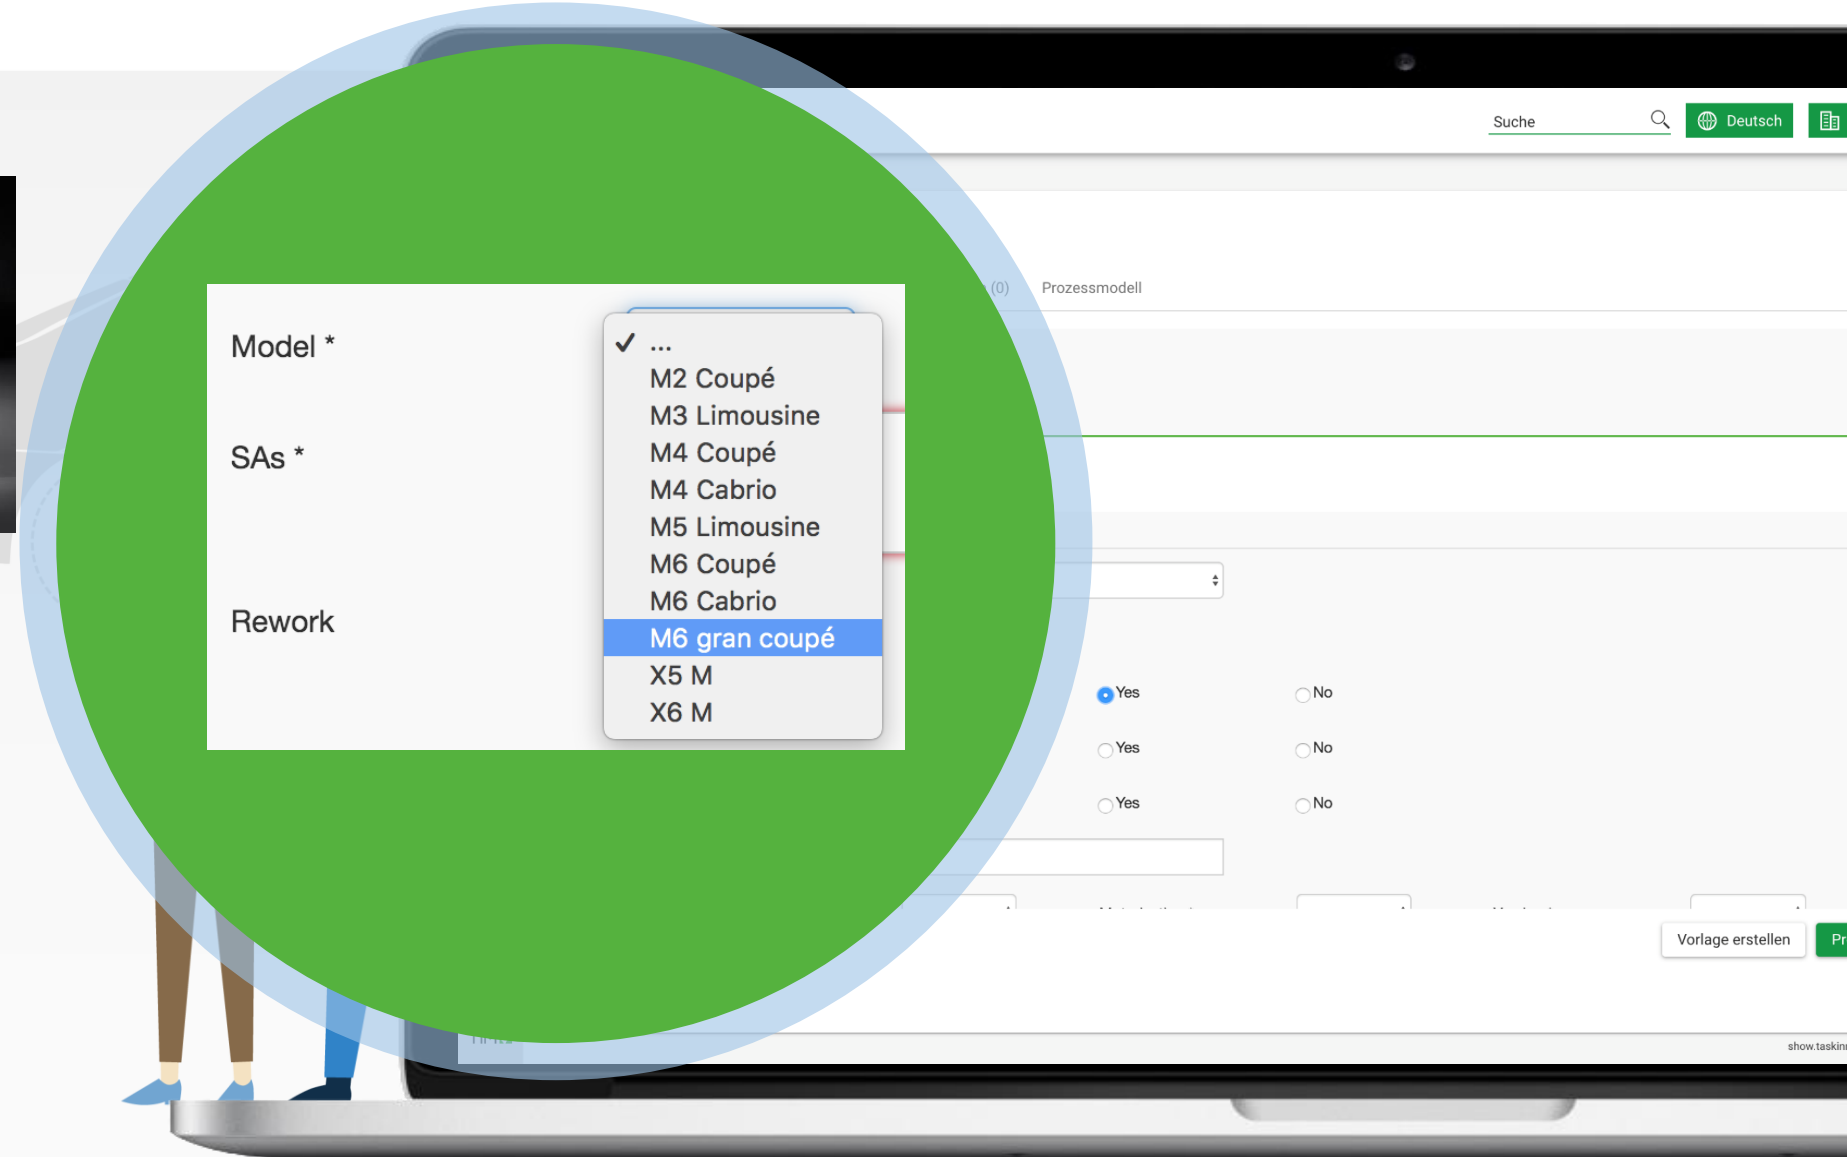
Suche
Deutsch

(0) Prozessmodell

Model *
SAs *
Rework

✓ ...
M2 Coupé
M3 Limousine
M4 Coupé
M4 Cabrio
M5 Limousine
M6 Coupé
M6 Cabrio
M6 gran coupé
X5 M
X6 M

Yes No
Yes No
Yes No

Vorlage erstellen
Pr

show.taskin